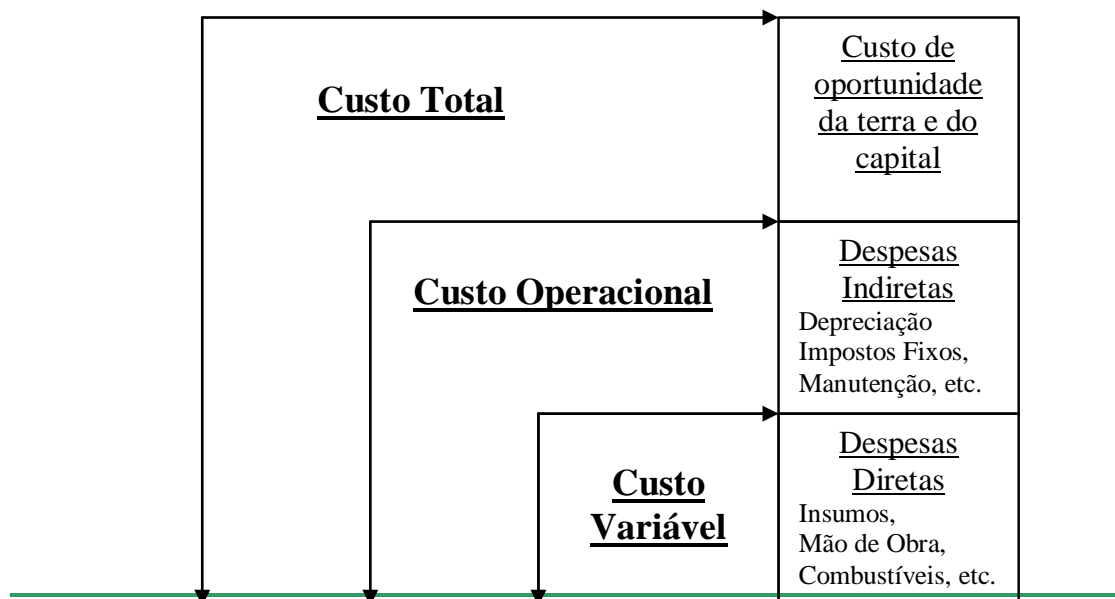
Custo Total

Custo de oportunidade da terra e do capital

Custo Operacional

Despesas Indiretas
Depreciação
Impostos Fixos,
Manutenção, etc.

Custo Variável

Despesas Diretas
Insumos,
Mão de Obra,
Combustíveis, etc.